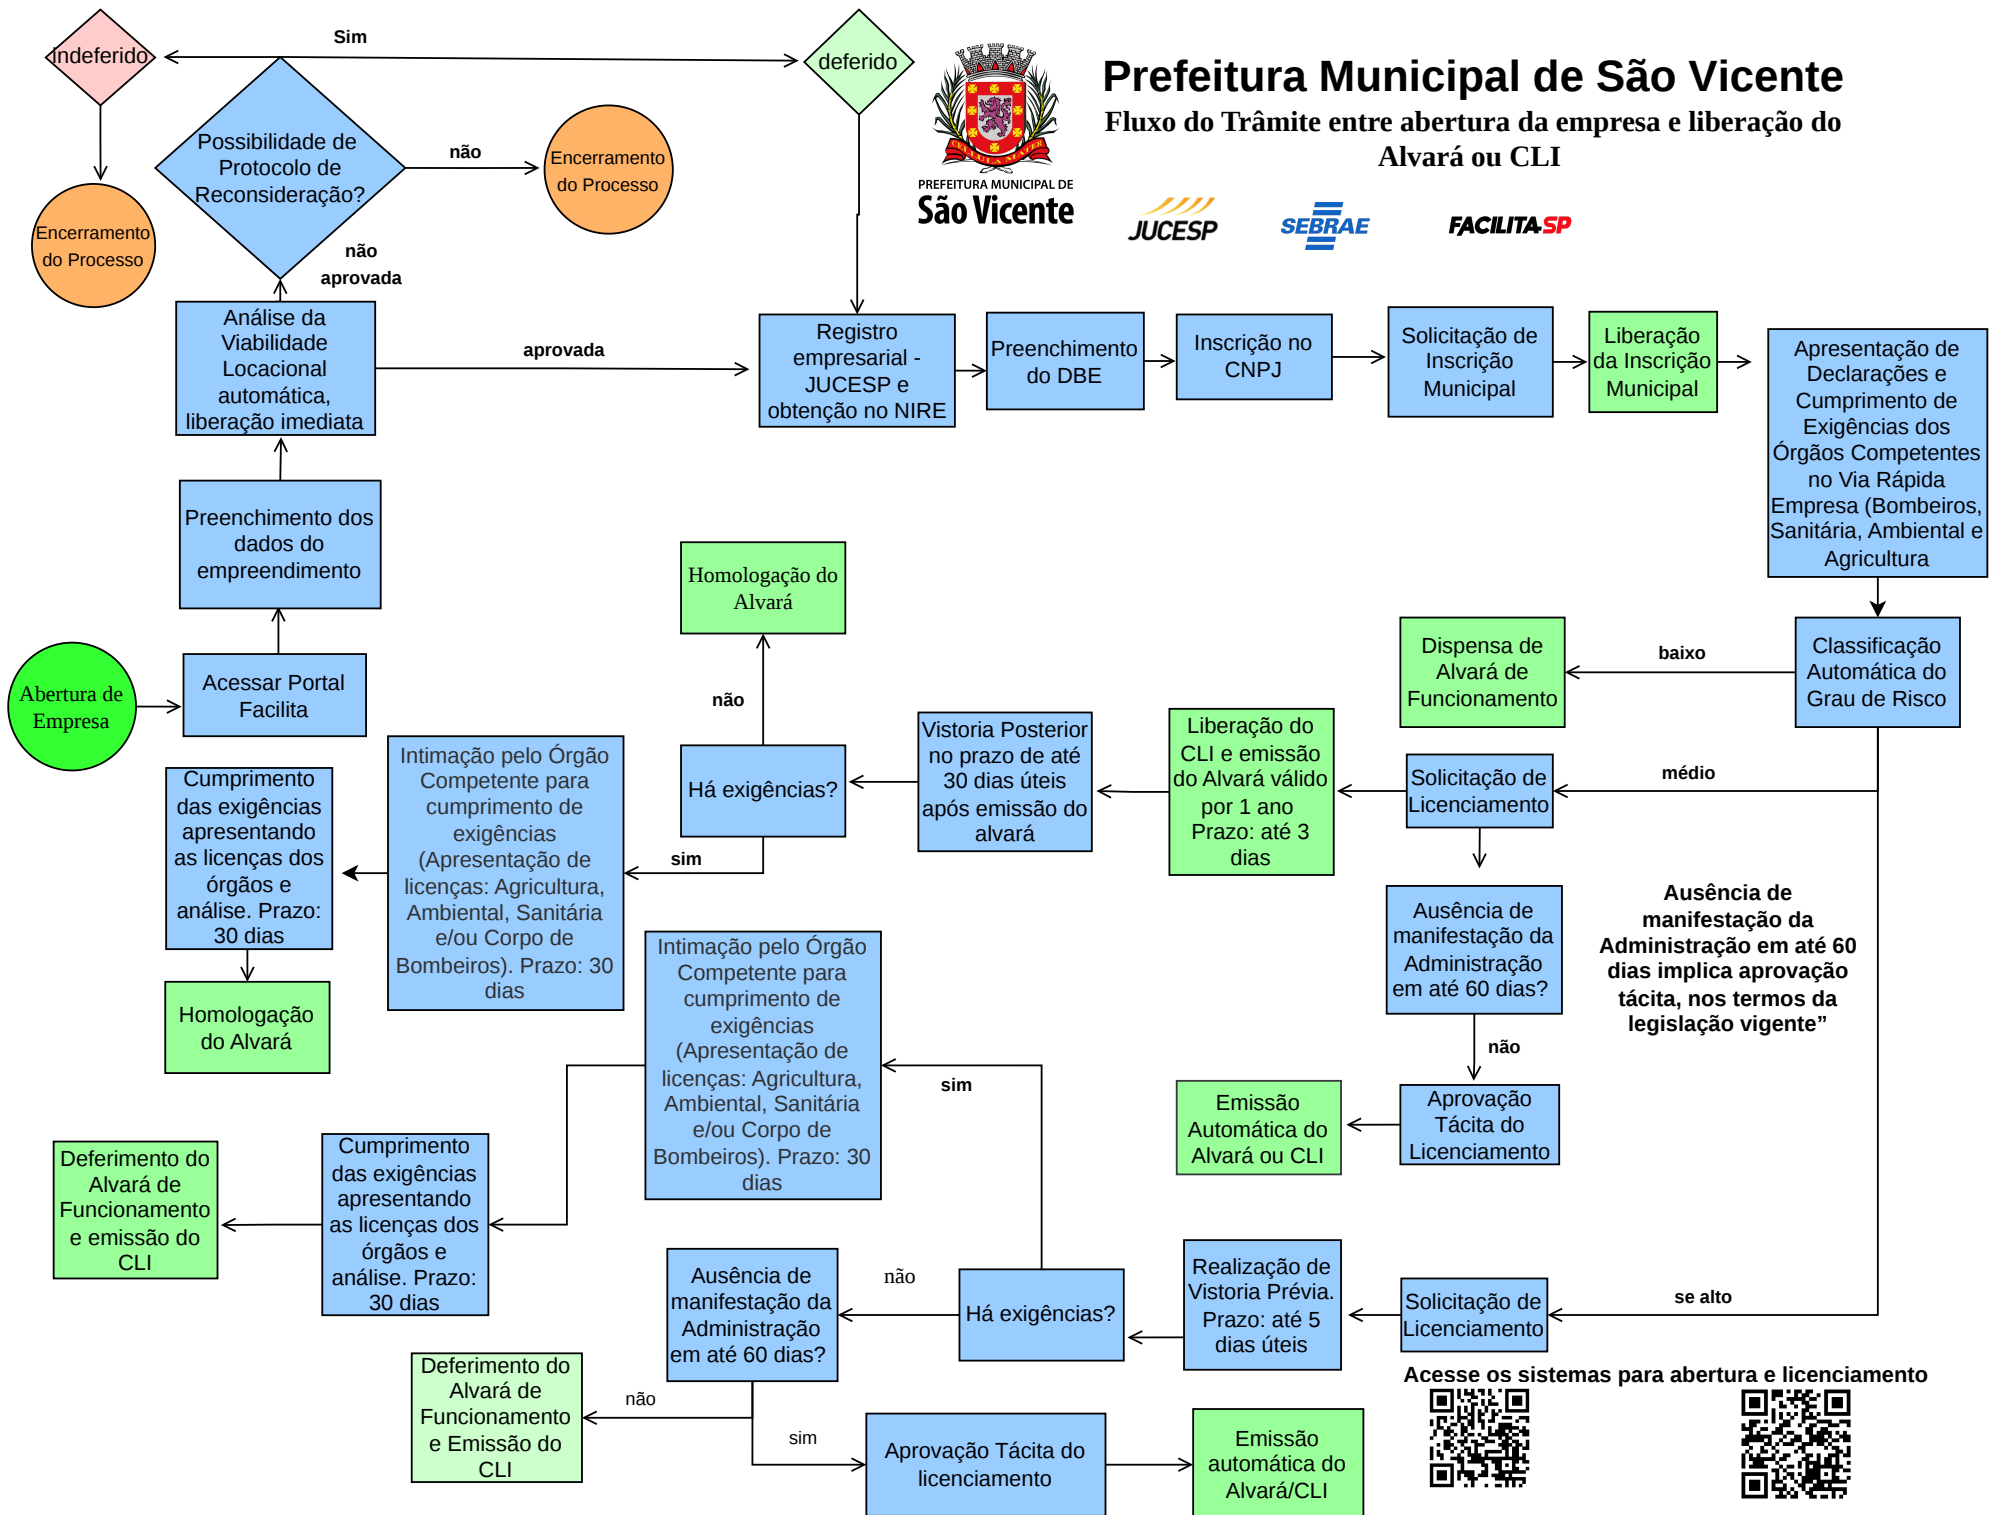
Prefeitura Municipal de São Vicente
Fluxo do Trâmite entre abertura da empresa e liberação do Alvará ou CLI

CIVITAS MATER
PREFEITURA MUNICIPAL DE
São Vicente

JUCESP
SEBRAE
FACILITA SP

Indeferido
Sim
deferido
Encerramento do Processo
Possibilidade de Protocolo de Reconsideração?
não
Encerramento do Processo
não aprovada
Análise da Viabilidade Locacional automática, liberação imediata
aprovada
Registro empresarial - JUCESP e obtenção no NIRE
Preenchimento do DBE
Inscrição no CNPJ
Solicitação de Inscrição Municipal
Liberação da Inscrição Municipal
Apresentação de Declarações e Cumprimento de Exigências dos Órgãos Competentes no Via Rápida Empresa (Bombeiros, Sanitária, Ambiental e Agricultura
Preenchimento dos dados do empreendimento
Homologação do Alvará
Classificação Automática do Grau de Risco
baixo
Dispensa de Alvará de Funcionamento
Abertura de Empresa
Acessar Portal Facilita
não
Há exigências?
Vistoria Posterior no prazo de até 30 dias úteis após emissão do alvará
Liberação do CLI e emissão do Alvará válido por 1 ano Prazo: até 3 dias
Solicitação de Licenciamento
médio
Cumprimento das exigências apresentando as licenças dos órgãos e análise. Prazo: 30 dias
Intimação pelo Órgão Competente para cumprimento de exigências (Apresentação de licenças: Agricultura, Ambiental, Sanitária e/ou Corpo de Bombeiros). Prazo: 30 dias
sim
Ausência de manifestação da Administração em até 60 dias?
Ausência de manifestação da Administração em até 60 dias implica aprovação tácita, nos termos da legislação vigente”
Homologação do Alvará
Intimação pelo Órgão Competente para cumprimento de exigências (Apresentação de licenças: Agricultura, Ambiental, Sanitária e/ou Corpo de Bombeiros). Prazo: 30 dias
sim
não
Emissão Automática do Alvará ou CLI
Aprovação Tácita do Licenciamento
Deferimento do Alvará de Funcionamento e emissão do CLI
Cumprimento das exigências apresentando as licenças dos órgãos e análise. Prazo: 30 dias
Ausência de manifestação da Administração em até 60 dias?
não
Há exigências?
Realização de Vistoria Prévia. Prazo: até 5 dias úteis
Solicitação de Licenciamento
se alto
Deferimento do Alvará de Funcionamento e Emissão do CLI
não
sim
Aprovação Tácita do licenciamento
Emissão automática do Alvará/CLI
Acesse os sistemas para abertura e licenciamento